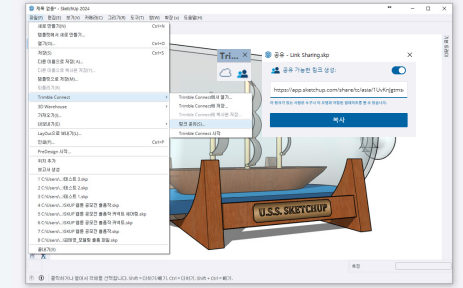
제목 없음 - SketchUp 2024

파일(F) 편집(E) 보기(V) 카메라(C) 그리기(R) 도구(T) 창(W) 확장(x) 도움말(H)

새로 만들기(N) Ctrl+N
템플릿에서 새로 만들기...
열기(O)... Ctrl+O
저장(S) Ctrl+S
다른 이름으로 저장(A)...
다른 이름으로 복사본 저장(Y)...
템플릿으로 저장(T)...
되돌리기(R)
Trimble Connect
3D Warehouse
가져오기(I)...
내보내기(E)
LayOut으로 보내기(L)...
인쇄(P)... Ctrl+P
PreDesign 시작...
위치 추가
보고서 생성
1 C:\Users\...\테스트 2.skp
2 C:\Users\...\테스트 1.skp
3 C:\Users\...\테스트 1.skp
4 C:\Users\...\SKUP 클릭 공유한 품목.skp
5 C:\Users\...\SKUP 클릭 공유한 품목의 카메라 세이팅.skp
6 C:\Users\...\SKUP 클릭 공유한 품목의 카메라.skp
7 C:\Users\...\SKUP 클릭 공유한 품목.skp
8 C:\Users\...\대형포_포트폴리 플립 제출.skp
끝내기(X)

Trimble Connect에서 열기...
Trimble Connect에 게시...
Trimble Connect에 복사본 저장...
링크 공유(L)...
Trimble Connect 시작

Tri...

공유 - Link Sharing.skp
공유 가능한 링크 생성.
https://app.sketchup.com/share/tc/asia/?UvKnl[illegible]
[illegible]
복사

U.S.S. SKETCHUP

클릭하여 다른 클라이언트 작업을 선택합니다. Shift = 더하기/빼기, Ctrl = 더하기, Shift + Ctrl = 빼기.
측정